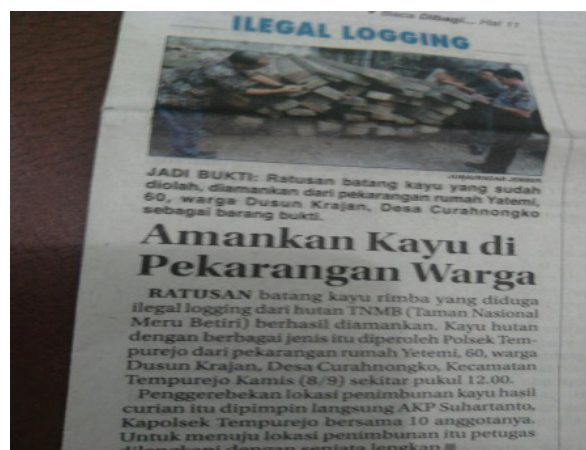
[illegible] Dibagi... Hal 11

ILEGAL LOGGING

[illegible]

JADI BUKTI: Ratusan batang kayu yang sudah diolah, diamankan dari pekarangan rumah Yetemi, 60, warga Dusun Krajan, Desa Curahnongko sebagai barang bukti.

Amankan Kayu di Pekarangan Warga

RATUSAN batang kayu rimba yang diduga ilegal logging dari hutan TNMB (Taman Nasional Meru Betiri) berhasil diamankan. Kayu hutan dengan berbagai jenis itu diperoleh Polsek Tempurejo dari pekarangan rumah Yetemi, 60, warga Dusun Krajan, Desa Curahnongko, Kecamatan Tempurejo Kamis (8/9) sekitar pukul 12.00.

Penggerebekan lokasi penimbunan kayu hasil curian itu dipimpin langsung AKP Suhartanto, Kapolsek Tempurejo bersama 10 anggotanya. Untuk menuju lokasi penimbunan itu petugas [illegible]